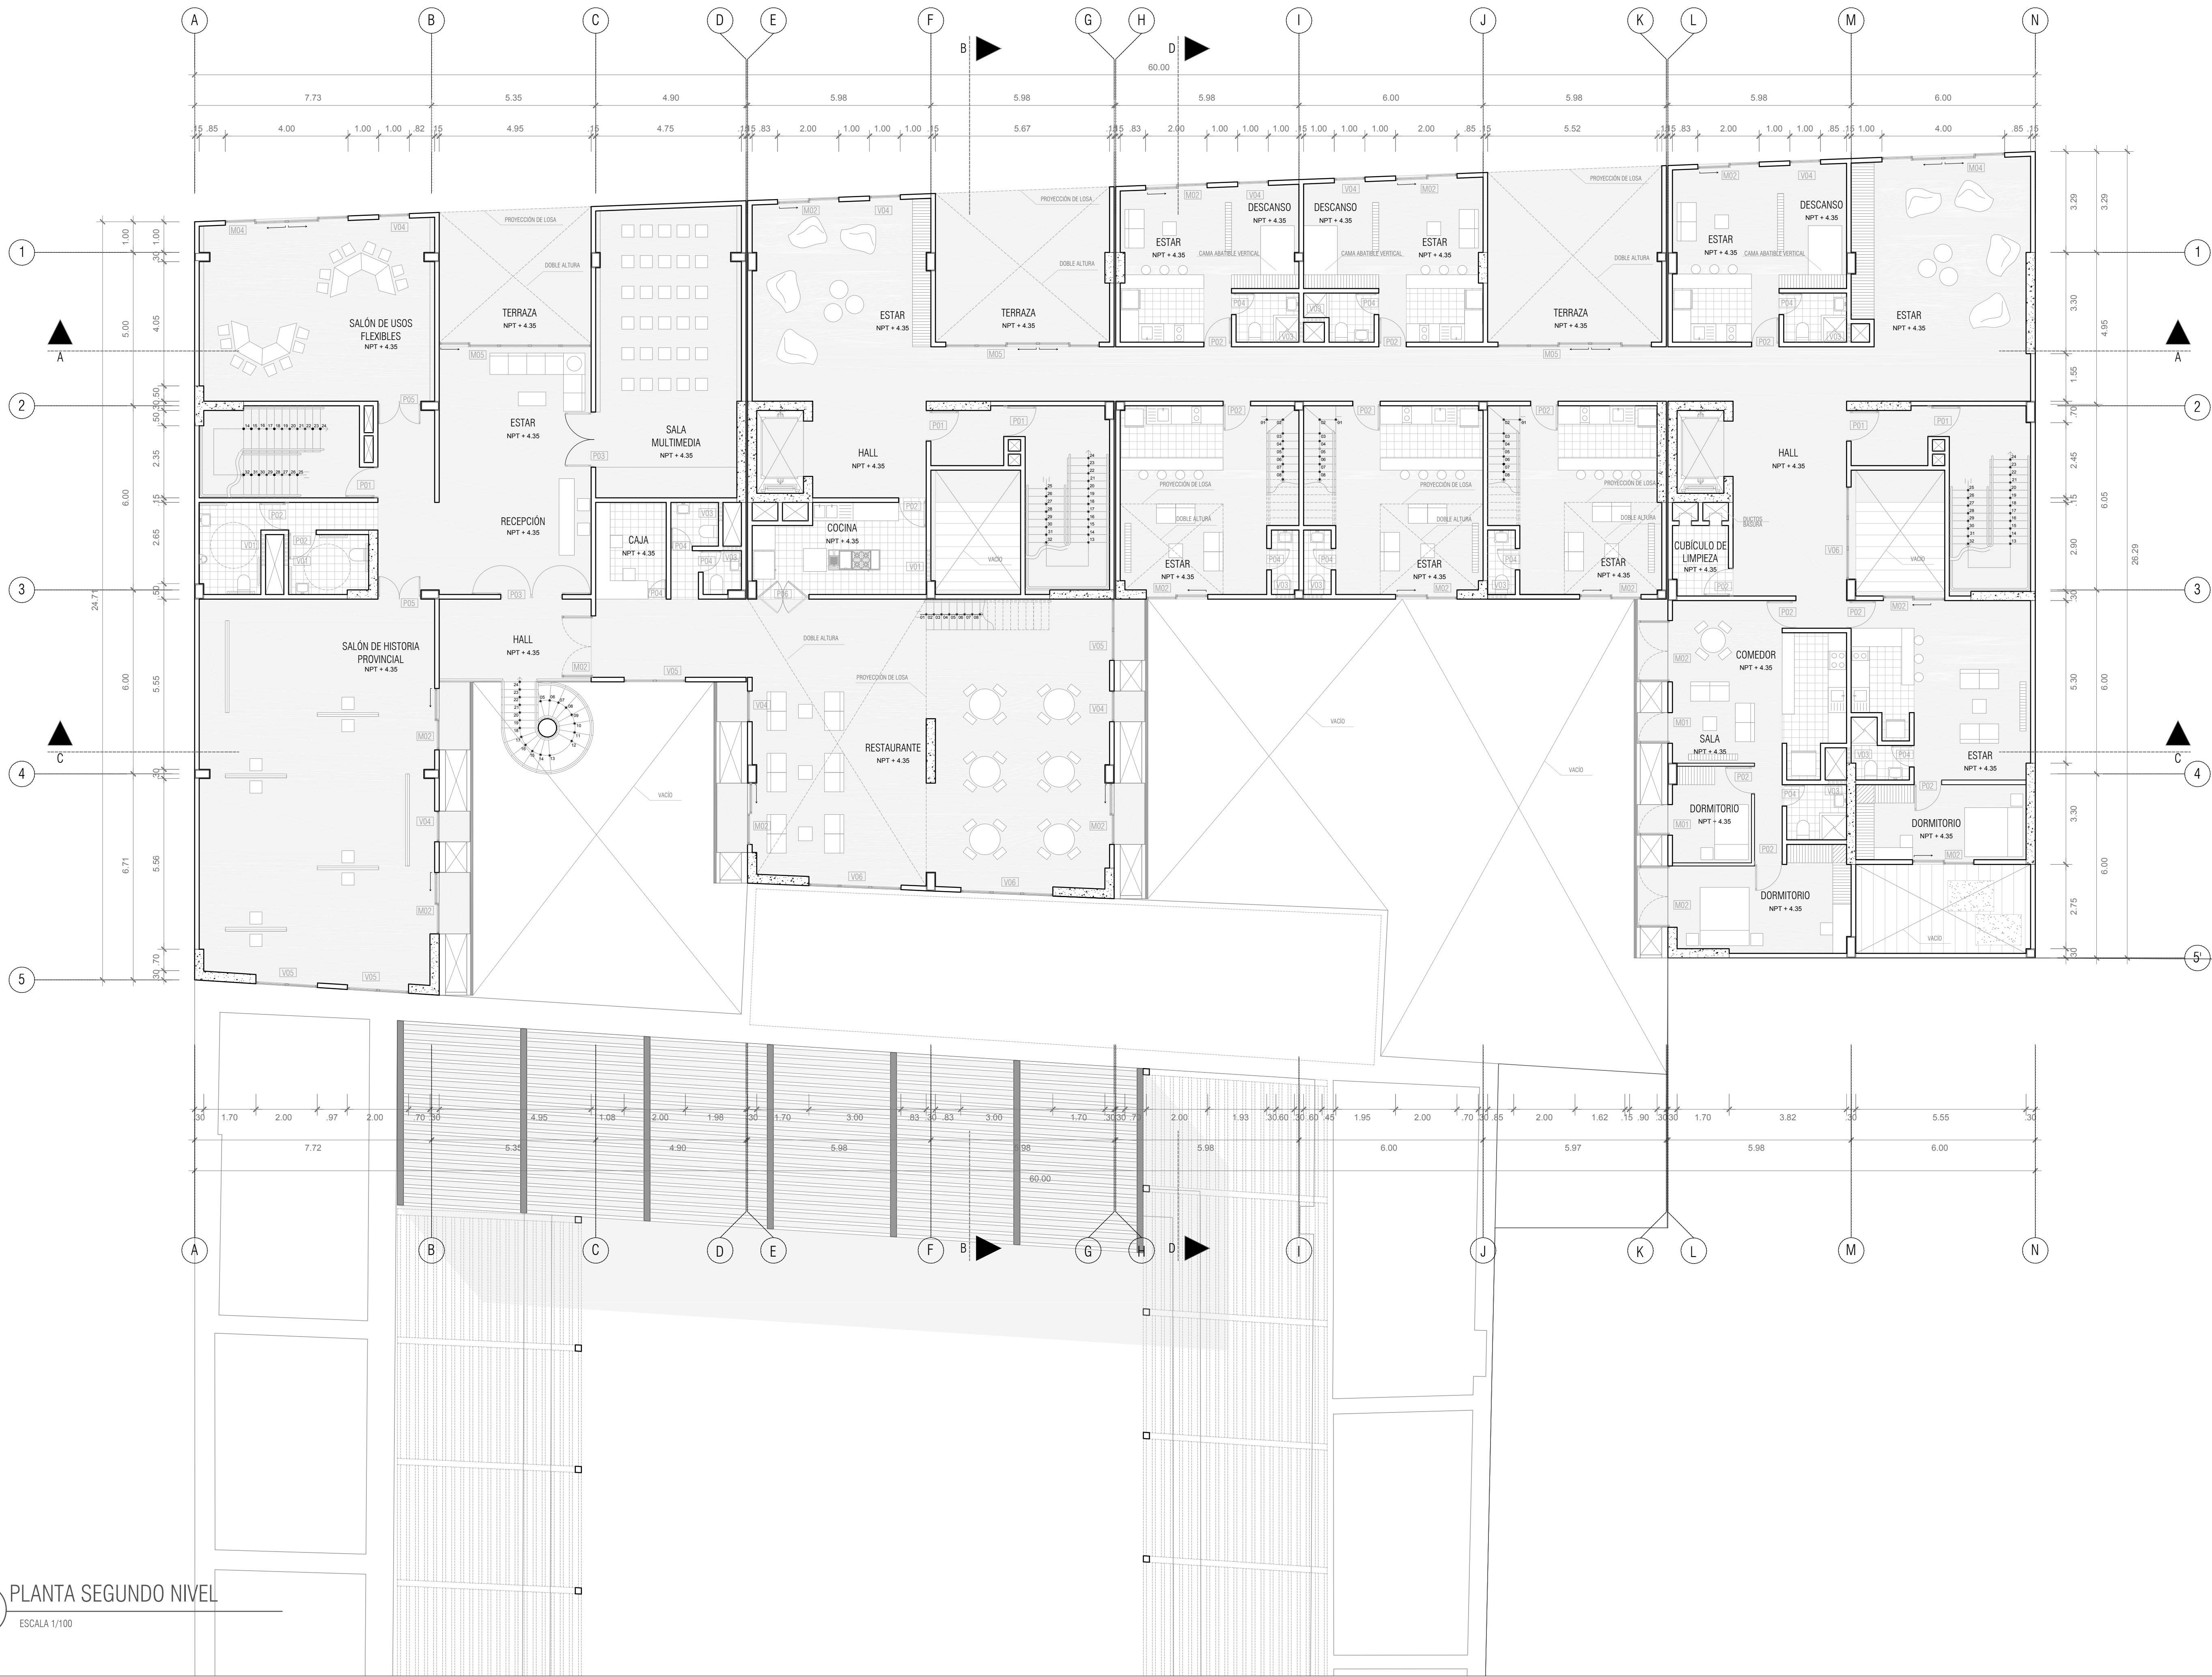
A B C D E F G H I J K L M N

B D

60.00

7.73 5.35 4.90 5.98 5.98 5.98 6.00 5.98 5.98 6.00

1 2 3 4 5

A A C C

SALÓN DE USOS FLEXIBLES
NPT + 4.35

TERRAZA
NPT + 4.35

ESTAR
NPT + 4.35

TERRAZA
NPT + 4.35

ESTAR
NPT + 4.35

DESCANSO
NPT + 4.35

DESCANSO
NPT + 4.35

ESTAR
NPT + 4.35

TERRAZA
NPT + 4.35

ESTAR
NPT + 4.35

DESCANSO
NPT + 4.35

ESTAR
NPT + 4.35

ESTAR
NPT + 4.35

SALA MULTIMEDIA
NPT + 4.35

HALL
NPT + 4.35

HALL
NPT + 4.35

RECEPCIÓN
NPT + 4.35

CAJA
NPT + 4.35

COCINA
NPT + 4.35

ESTAR
NPT + 4.35

ESTAR
NPT + 4.35

ESTAR
NPT + 4.35

CUBÍCULO DE LIMPIEZA
NPT + 4.35

SALÓN DE HISTORIA PROVINCIAL
NPT + 4.35

HALL
NPT + 4.35

RESTAURANTE
NPT + 4.35

COMEDOR
NPT + 4.35

SALA
NPT + 4.35

ESTAR
NPT + 4.35

DORMITORIO
NPT + 4.35

DORMITORIO
NPT + 4.35

DORMITORIO
NPT + 4.35

PROYECCIÓN DE LOSA
DOBLE ALTURA
CAMA ABATIBLE VERTICAL
VACIO

7.72 5.35 4.90 5.98 5.98 5.98 6.00 5.97 5.98 6.00
60.00

PLANTA SEGUNDO NIVEL
ESCALA 1/100